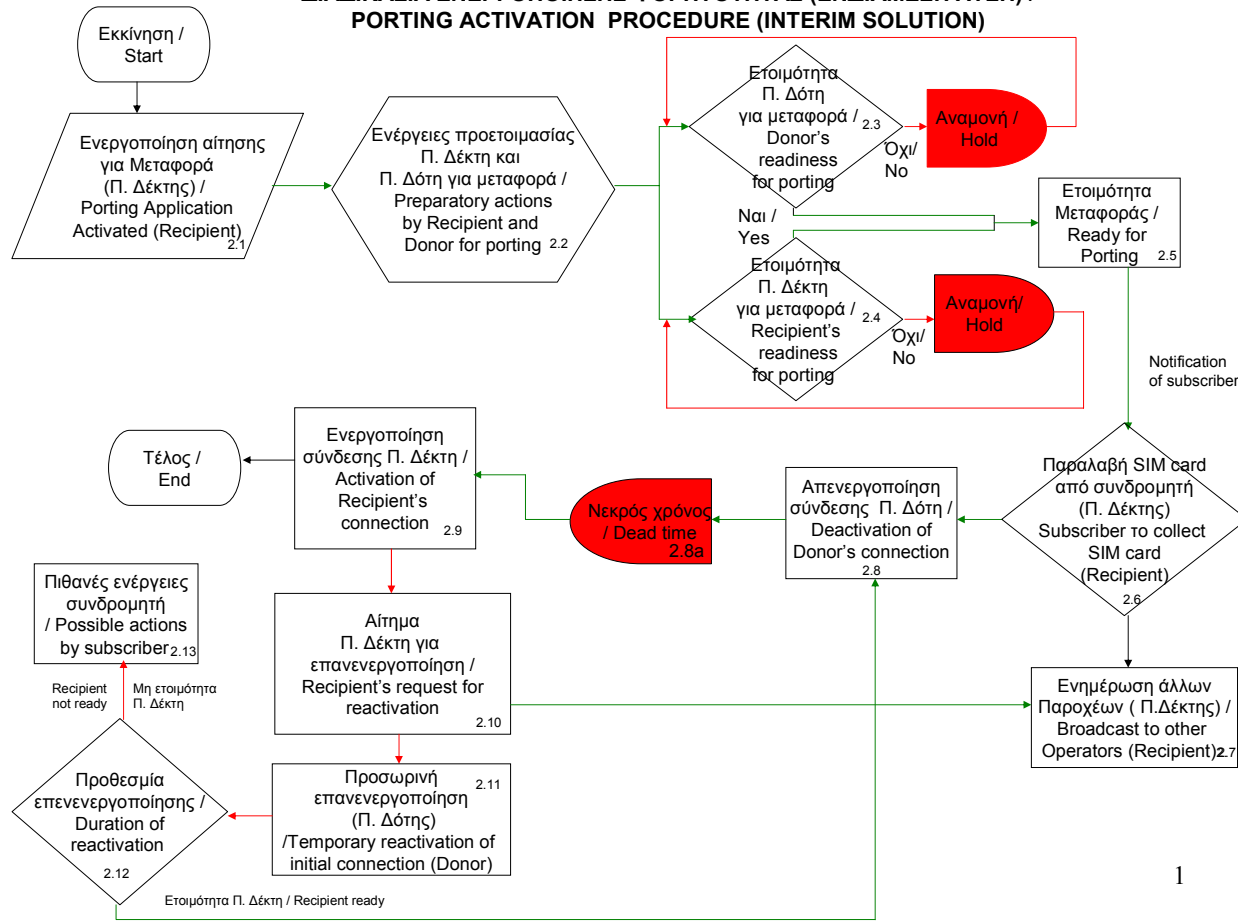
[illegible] /
PORTING ACTIVATION PROCEDURE (INTERIM SOLUTION)

Εκκίνηση / Start

Ενεργοποίηση αίτησης για Μεταφορά (Π. Δέκτης) / Porting Application Activated (Recipient) 2.1

Ενέργειες προετοιμασίας Π. Δέκτη και Π. Δότη για μεταφορά / Preparatory actions by Recipient and Donor for porting 2.2

Ετοιμότητα Π. Δότη για μεταφορά / Donor's readiness for porting 2.3

Όχι/ No

Αναμονή / Hold

Ναι / Yes

Ετοιμότητα Μεταφοράς / Ready for Porting 2.5

Ετοιμότητα Π. Δέκτη για μεταφορά / Recipient's readiness for porting 2.4

Όχι/ No

Αναμονή/ Hold

Notification of subscriber

Παραλαβή SIM card από συνδρομητή (Π. Δέκτης) Subscriber το collect SIM card (Recipient) 2.6

Απενεργοποίηση σύνδεσης Π. Δότη / Deactivation of Donor's connection 2.8

Νεκρός χρόνος / Dead time 2.8a

Ενεργοποίηση σύνδεσης Π. Δέκτη / Activation of Recipient's connection 2.9

Τέλος / End

Πιθανές ενέργειες συνδρομητή / Possible actions by subscriber 2.13

Recipient not ready

Μη ετοιμότητα Π. Δέκτη

Αίτημα Π. Δέκτη για επανενεργοποίηση / Recipient's request for reactivation 2.10

Ενημέρωση άλλων Παροχέων ( Π.Δέκτης) / Broadcast to other Operators (Recipient) 2.7

Προθεσμία επανενεργοποίησης / Duration of reactivation 2.12

Προσωρινή επανενεργοποίηση (Π. Δότης) /Temporary reactivation of initial connection (Donor) 2.11

Ετοιμότητα Π. Δέκτη / Recipient ready

1